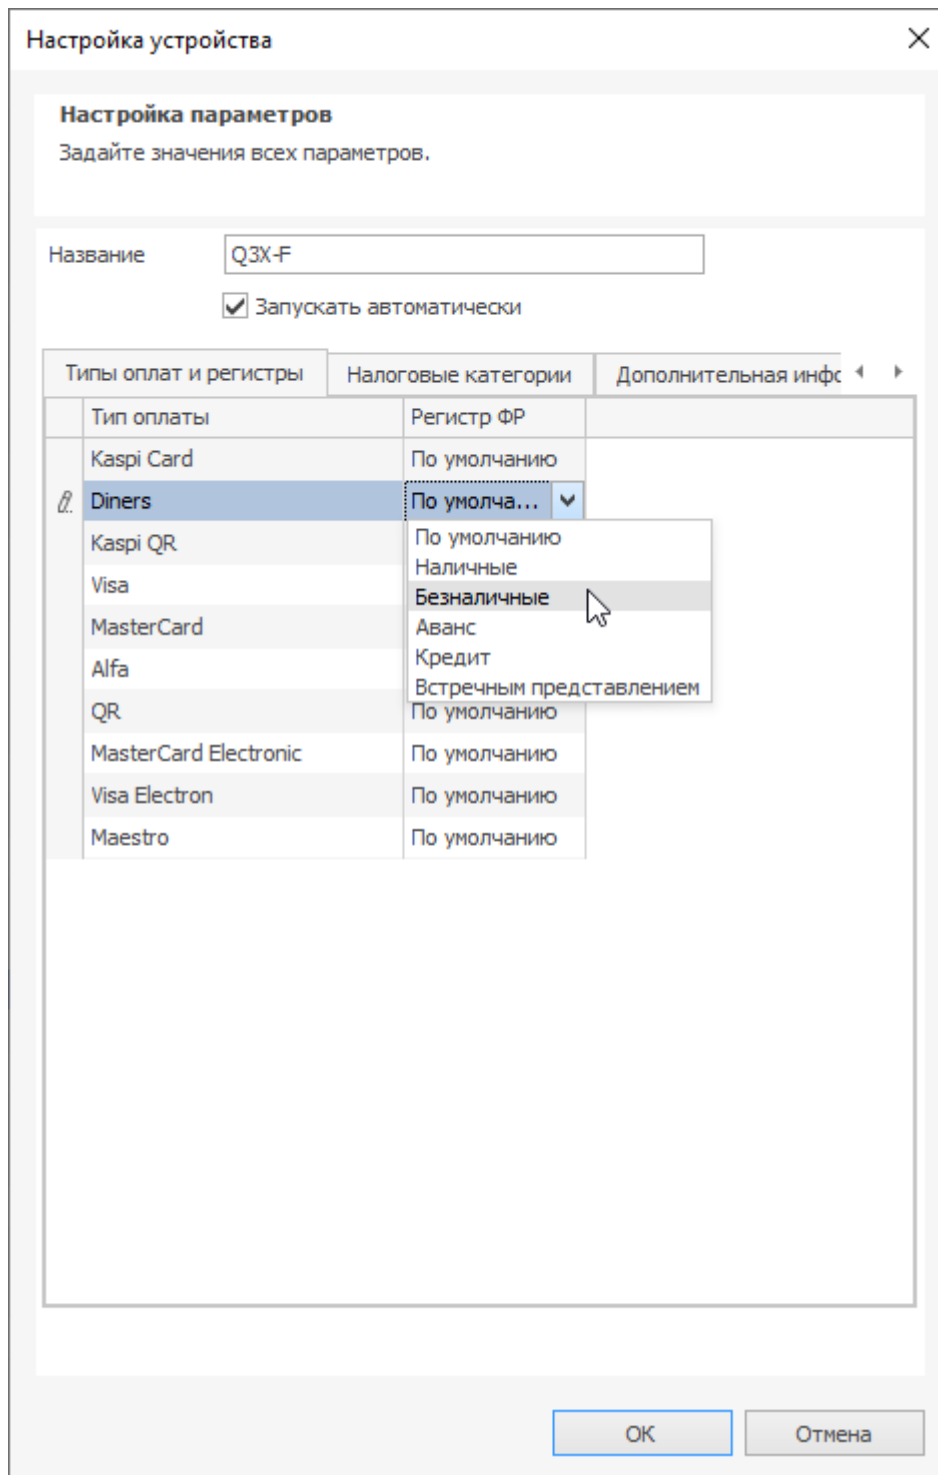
Настройка устройства

Настройка параметров

Задайте значения всех параметров.

Название Q3X-F

Запускать автоматически

Типы оплат и регистры | Налоговые категории | Дополнительная инфо

| Тип оплаты | Регистр ФР |
|---|---|
| Kaspi Card | По умолчанию |
| Diners | По умолча... |
| Kaspi QR | |
| Visa | |
| MasterCard | |
| Alfa | |
| QR | По умолчанию |
| MasterCard Electronic | По умолчанию |
| Visa Electron | По умолчанию |
| Maestro | По умолчанию |

По умолчанию
Наличные
Безналичные
Аванс
Кредит
Встречным представлением

OK Отмена